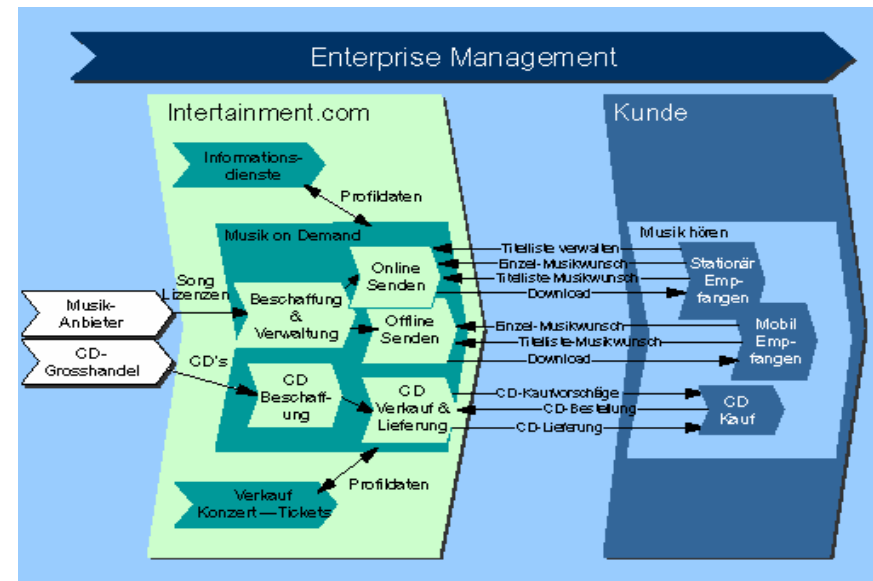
Enterprise Management

Intertainment.com

Informationsdienste

Profildaten

Musik on Demand

Online Senden

Song Lizenzen

Musik-Anbieter

Beschaffung & Verwaltung

Offline Senden

CD-Grosshandel

CD's

CD Beschaffung

CD Verkauf & Lieferung

Profildaten

Verkauf Konzert—Tickets

Kunde

Musik hören

Titelliste verwalten

Einzel-Musikwunsch

Titelliste Musikwunsch

Download

Stationär Empfangen

Einzel-Musikwunsch

Titelliste-Musikwunsch

Download

Mobil Empfangen

CD-Kaufvorschläge

CD-Bestellung

CD-Lieferung

CD Kauf